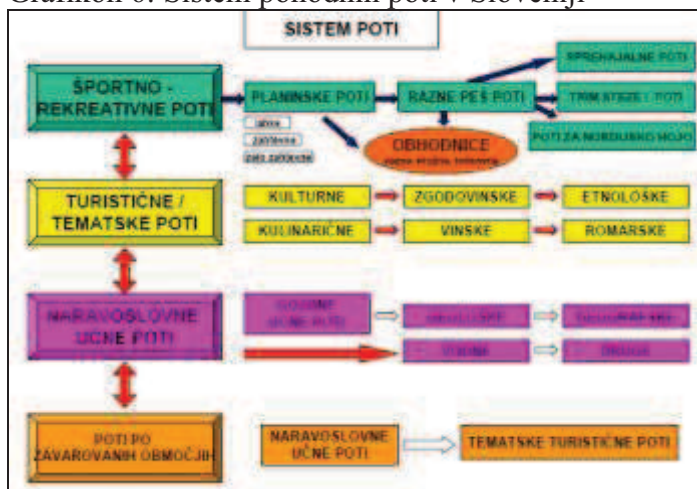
Grafikon 6: Sistem pohodnih poti v Sloveniji

SISTEM POTI

ŠPORTNO - REKREATIVNE POTI

PLANINSKE POTI

lahke

zahtevne

zelo zahtevne

RAZNE PEŠ POTI

SPREHAJALNE POTI

TRIM STEZE / POTI

POTI ZA NORDIJSKO HOJO

OBHODNICE

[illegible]

TURISTIČNE / TEMATSKE POTI

KULTURNE

ZGODOVINSKE

ETNOLOŠKE

KULINARIČNE

VINSKE

ROMARSKE

NARAVOSLOVNE UČNE POTI

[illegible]

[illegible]

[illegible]

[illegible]

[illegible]

POTI PO ZAVAROVANIH OBMOČJIH

NARAVOSLOVNE UČNE POTI

TEMATSKE TURISTIČNE POTI